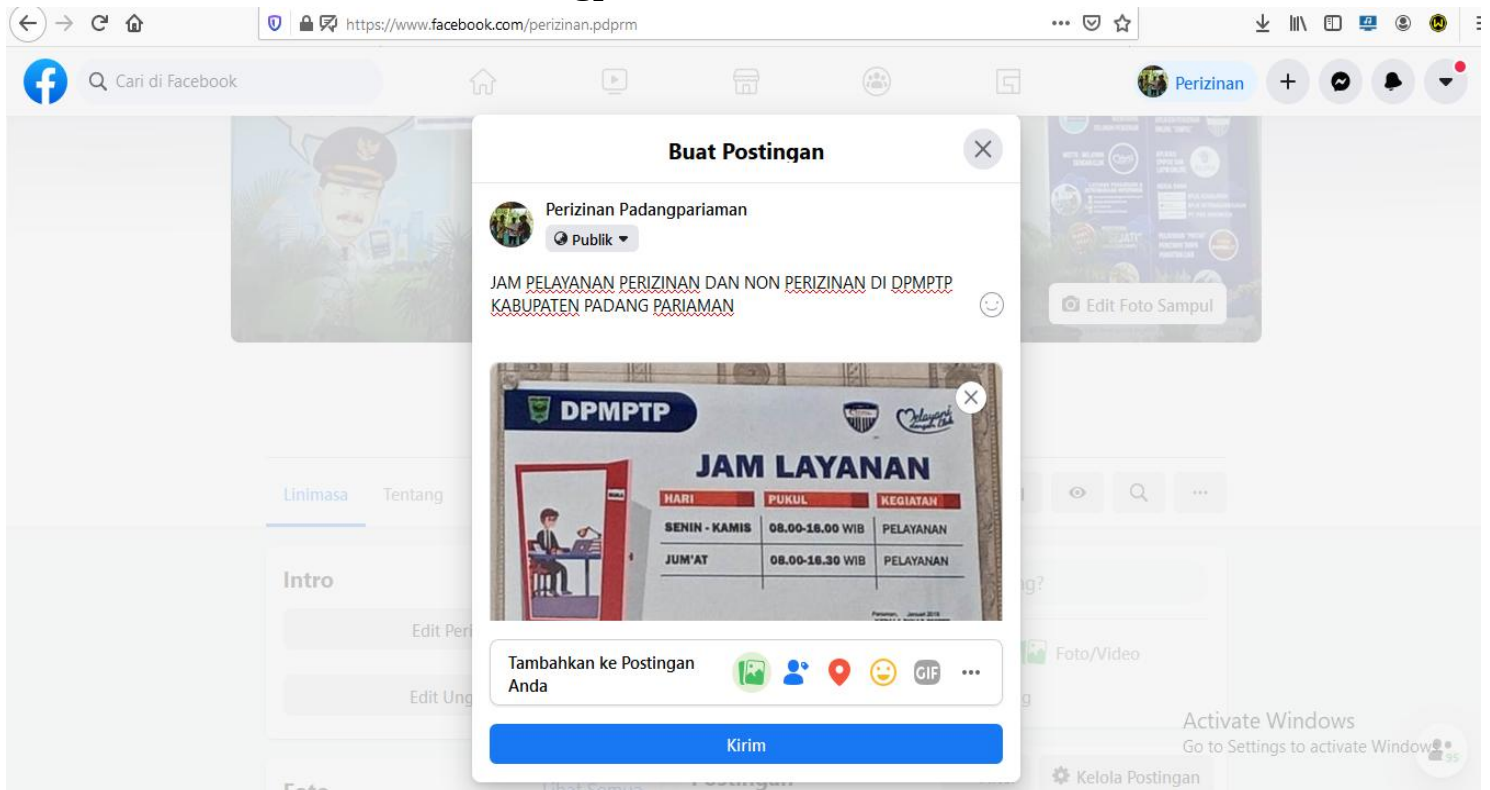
https://www.facebook.com/perizinan.pdprm

Cari di Facebook

Perizinan

Buat Postingan

Perizinan Padangpariaman
Publik

JAM PELAYANAN PERIZINAN DAN NON PERIZINAN DI DPMPTP KABUPATEN PADANG PARIAMAN

Edit Foto Sampul

DPMPTP

JAM LAYANAN

| HARI | PUKUL | KEGIATAN |
|---|---|---|
| SENIN - KAMIS | 08.00-16.00 WIB | PELAYANAN |
| JUM'AT | 08.00-16.30 WIB | PELAYANAN |

Linimasa Tentang

Intro

Edit Per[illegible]

Edit Ung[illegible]

Foto/Video

Tambahkan ke Postingan Anda

GIF

Kirim

Activate Windows
Go to Settings to activate Windows.

Kelola Postingan

Foto

Lihat Semua

Postingan